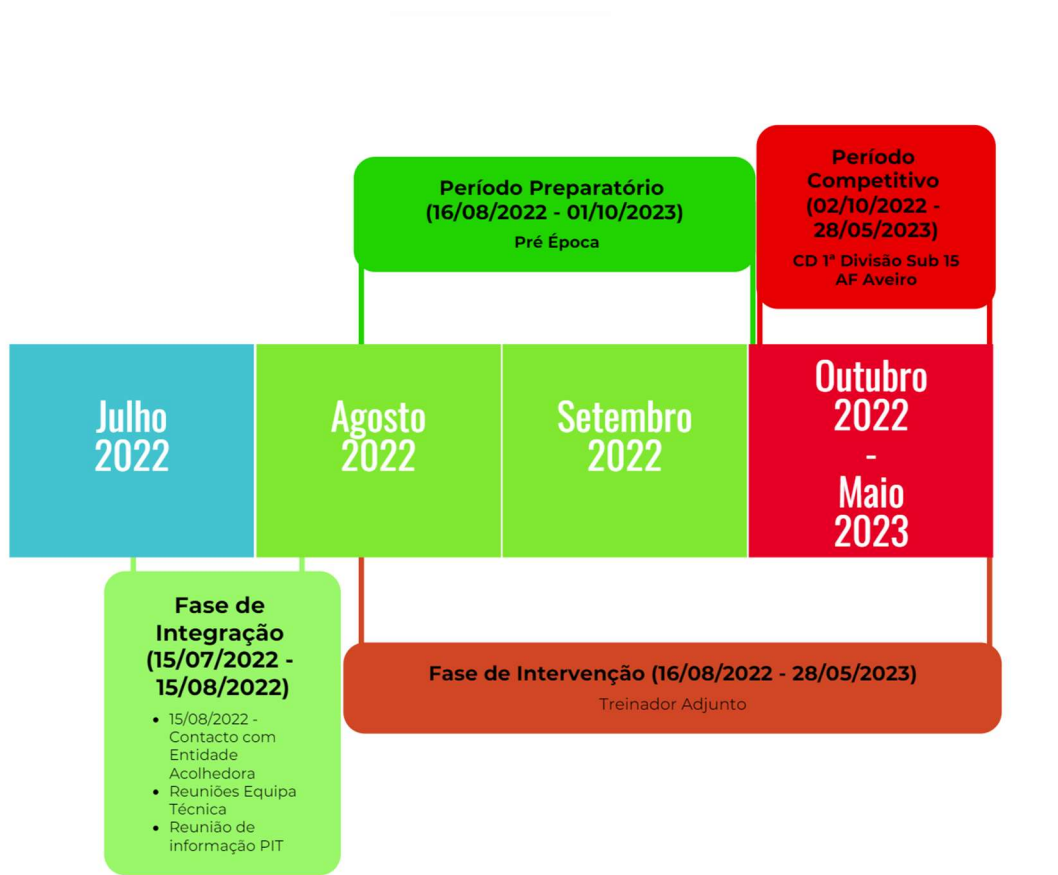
Período Preparatório
(16/08/2022 - 01/10/2023)
Pré Época

Período Competitivo
(02/10/2022 - 28/05/2023)
CD 1ª Divisão Sub 15 AF Aveiro

Julho 2022

Agosto 2022

Setembro 2022

Outubro 2022 - Maio 2023

Fase de Integração
(15/07/2022 - 15/08/2022)

- 15/08/2022 - Contacto com Entidade Acolhedora
- Reuniões Equipa Técnica
- Reunião de informação PIT

Fase de Intervenção (16/08/2022 - 28/05/2023)
Treinador Adjunto